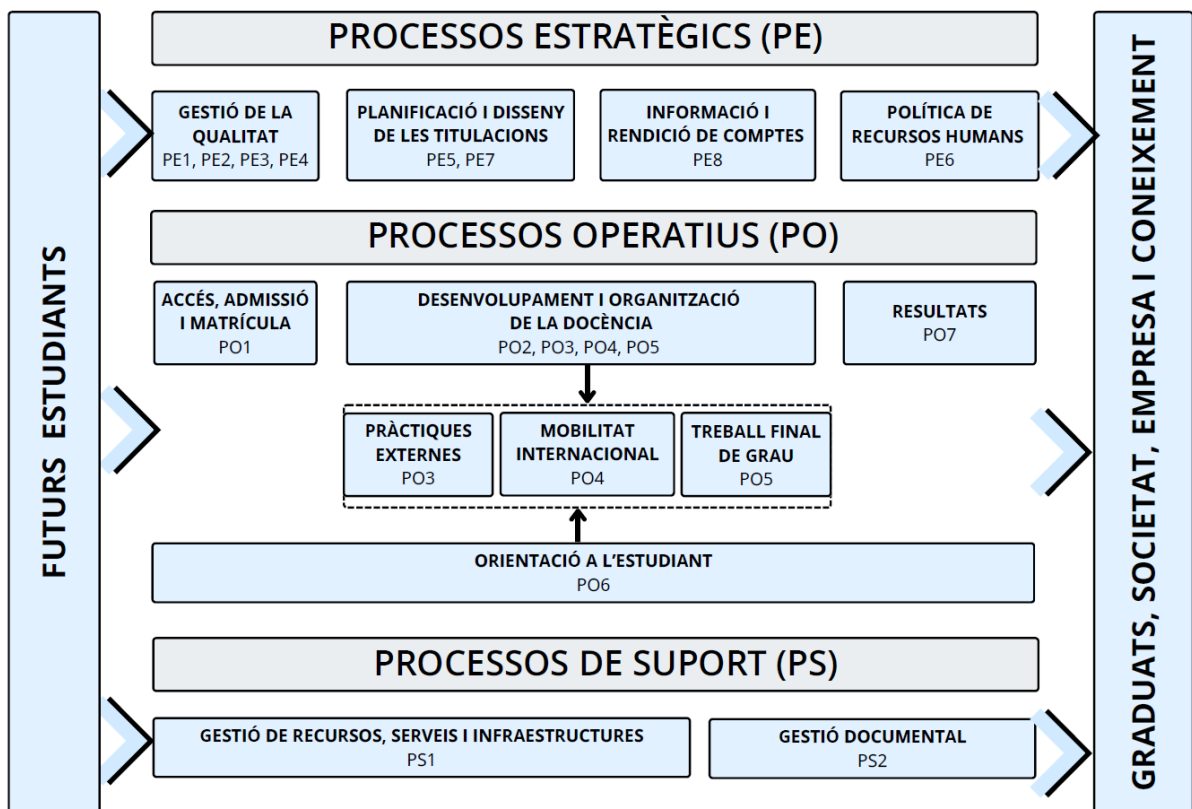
FUTURS ESTUDIANTS

PROCESSOS ESTRATÈGICS (PE)

GESTIÓ DE LA QUALITAT
PE1, PE2, PE3, PE4

PLANIFICACIÓ I DISSENY DE LES TITULACIONS
PE5, PE7

INFORMACIÓ I RENDICIÓ DE COMPTES
PE8

POLÍTICA DE RECURSOS HUMANS
PE6

PROCESSOS OPERATIUS (PO)

ACCÉS, ADMISSIÓ I MATRÍCULA
PO1

DESENVOLUPAMENT I ORGANITZACIÓ DE LA DOCÈNCIA
PO2, PO3, PO4, PO5

RESULTATS
PO7

PRÀCTIQUES EXTERNES
PO3

MOBILITAT INTERNACIONAL
PO4

TREBALL FINAL DE GRAU
PO5

ORIENTACIÓ A L'ESTUDIANT
PO6

PROCESSOS DE SUPORT (PS)

GESTIÓ DE RECURSOS, SERVEIS I INFRAESTRUCTURES
PS1

GESTIÓ DOCUMENTAL
PS2

GRADUATS, SOCIETAT, EMPRESA I CONEIXEMENT